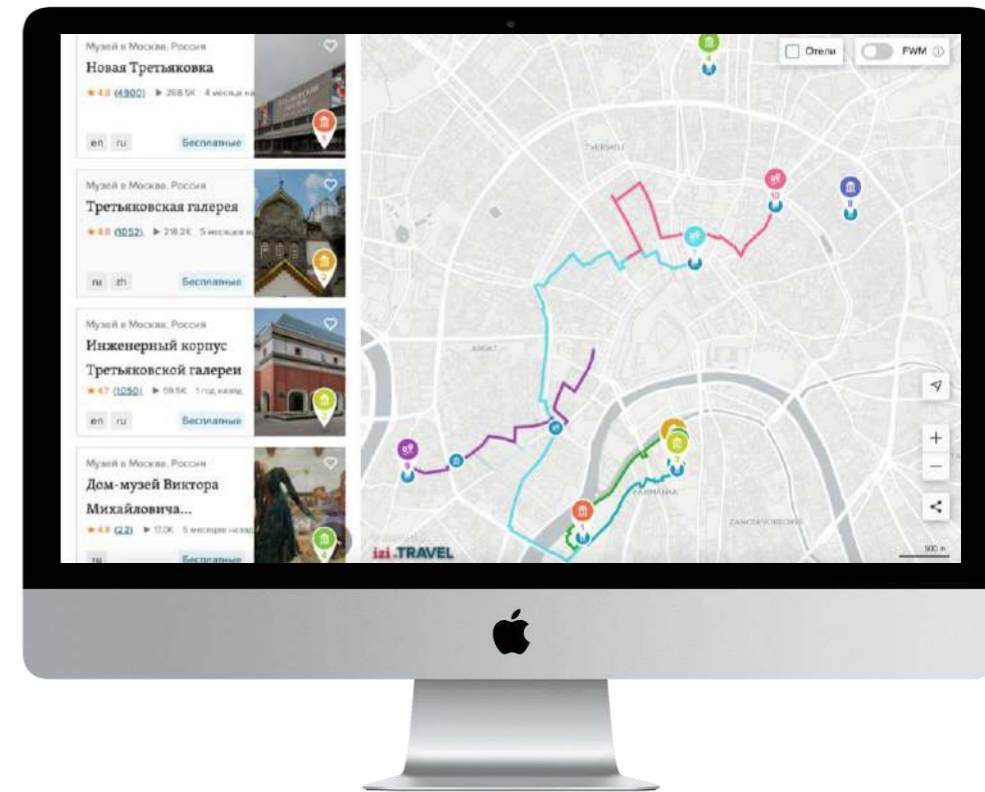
Музей в Москва, Россия
Новая Третьяковка
★ 4.8 (4900) ▶ 268.5K 4 месяца на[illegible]
en ru
Бесплатные

Музей в Москва, Россия
Третьяковская галерея
★ 4.8 (1052) ▶ 218.2K 5 месяцев н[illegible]
ru zh
Бесплатные

Музей в Москва, Россия
Инженерный корпус Третьяковской галереи
★ 4.7 (1050) ▶ 59.5K 1 год назад
en ru
Бесплатные

Музей в Москва, Россия
Дом-музей Виктора Михайловича...
★ 4.8 (22) ▶ 17.0K 5 месяцев назад
ru
Бесплатные

Отели
FWM
ТВЕРСКОЙ
АРБАТ
ЯКИМАНКА
ЗАМОСКВОРЕЧЬЕ
izi.TRAVEL
500 m
10
8
4
9
1
2
3